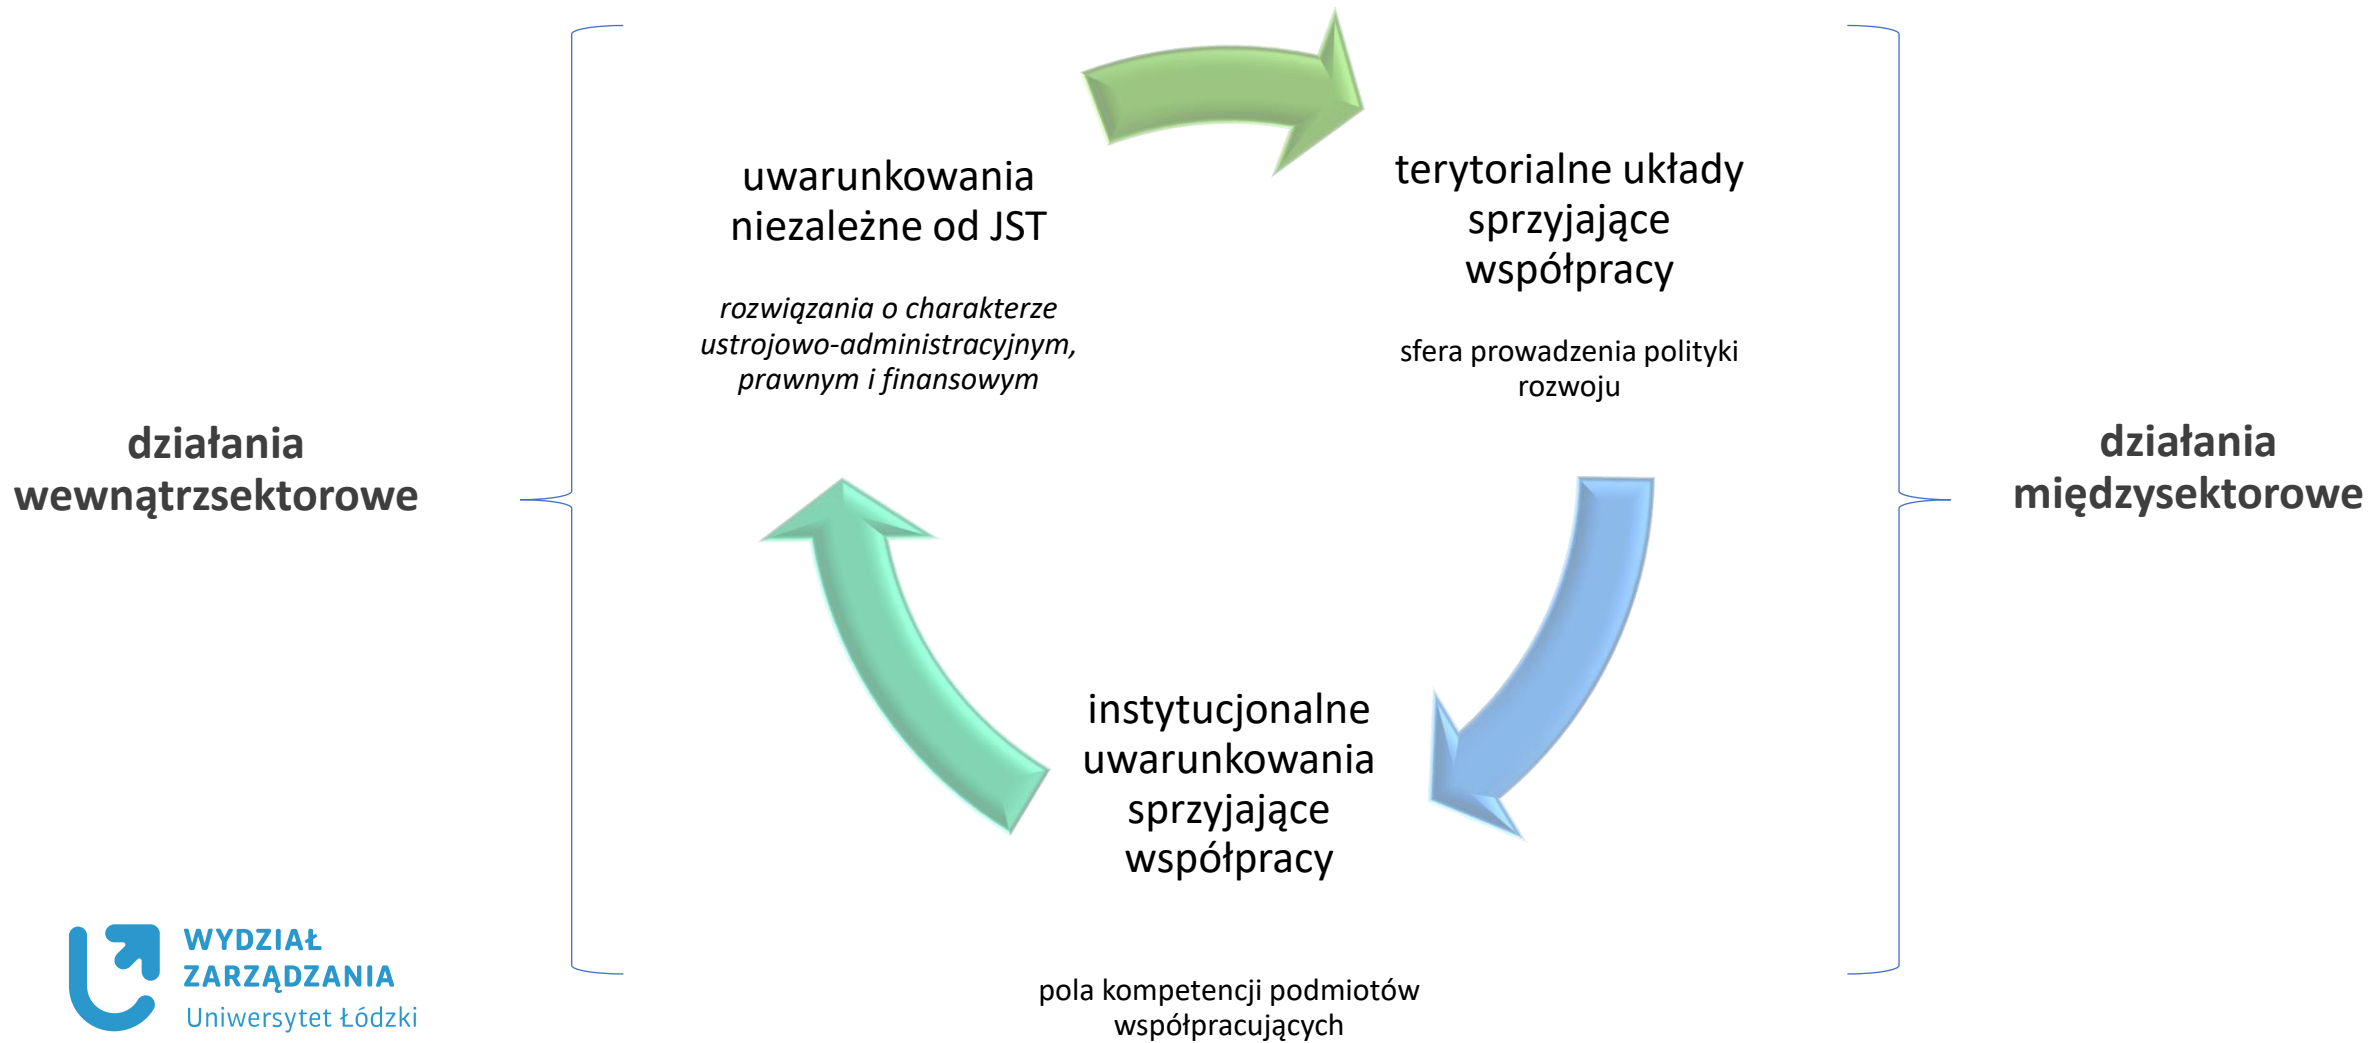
uwarunkowania niezależne od JST

*rozwiązania o charakterze ustrojowo-administracyjnym, prawnym i finansowym*

terytorialne układy sprzyjające współpracy

sfera prowadzenia polityki rozwoju

działania wewnątrzsektorowe

działania międzysektorowe

instytucjonalne uwarunkowania sprzyjające współpracy

pola kompetencji podmiotów współpracujących

WYDZIAŁ ZARZĄDZANIA
Uniwersytet Łódzki